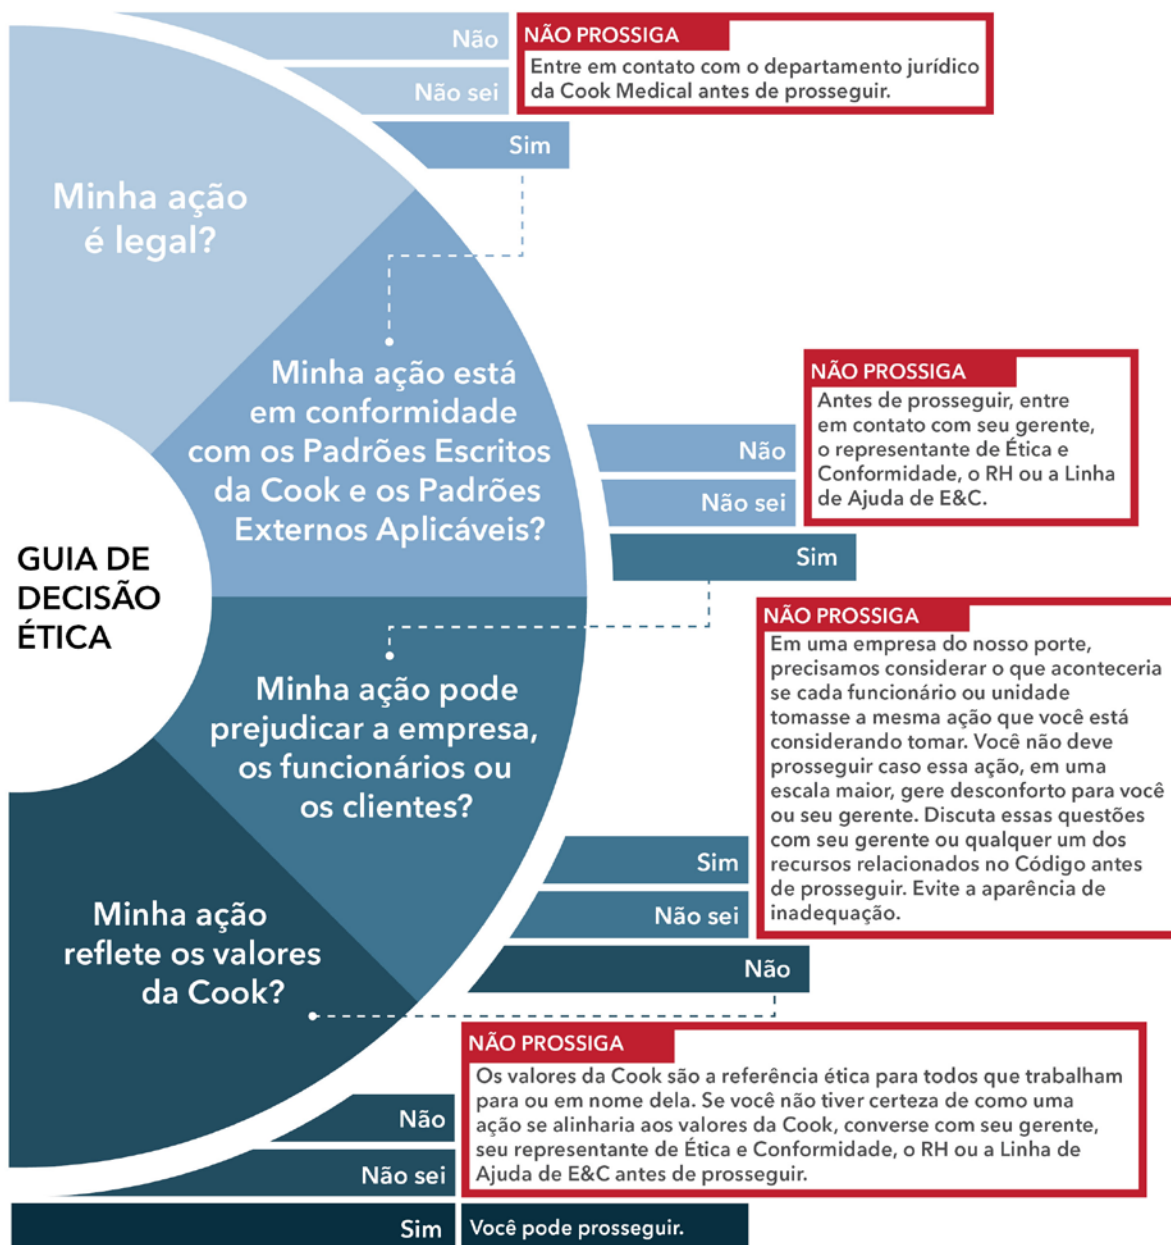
GUIA DE DECISÃO ÉTICA

Minha ação é legal?

Não

Não sei

NÃO PROSSIGA

Entre em contato com o departamento jurídico da Cook Medical antes de prosseguir.

Sim

Minha ação está em conformidade com os Padrões Escritos da Cook e os Padrões Externos Aplicáveis?

Não

Não sei

NÃO PROSSIGA

Antes de prosseguir, entre em contato com seu gerente, o representante de Ética e Conformidade, o RH ou a Linha de Ajuda de E&C.

Sim

Minha ação pode prejudicar a empresa, os funcionários ou os clientes?

NÃO PROSSIGA

Em uma empresa do nosso porte, precisamos considerar o que aconteceria se cada funcionário ou unidade tomasse a mesma ação que você está considerando tomar. Você não deve prosseguir caso essa ação, em uma escala maior, gere desconforto para você ou seu gerente. Discuta essas questões com seu gerente ou qualquer um dos recursos relacionados no Código antes de prosseguir. Evite a aparência de inadequação.

Sim

Não sei

Não

Minha ação reflete os valores da Cook?

NÃO PROSSIGA

Os valores da Cook são a referência ética para todos que trabalham para ou em nome dela. Se você não tiver certeza de como uma ação se alinharia aos valores da Cook, converse com seu gerente, seu representante de Ética e Conformidade, o RH ou a Linha de Ajuda de E&C antes de prosseguir.

Não

Não sei

Sim

Você pode prosseguir.